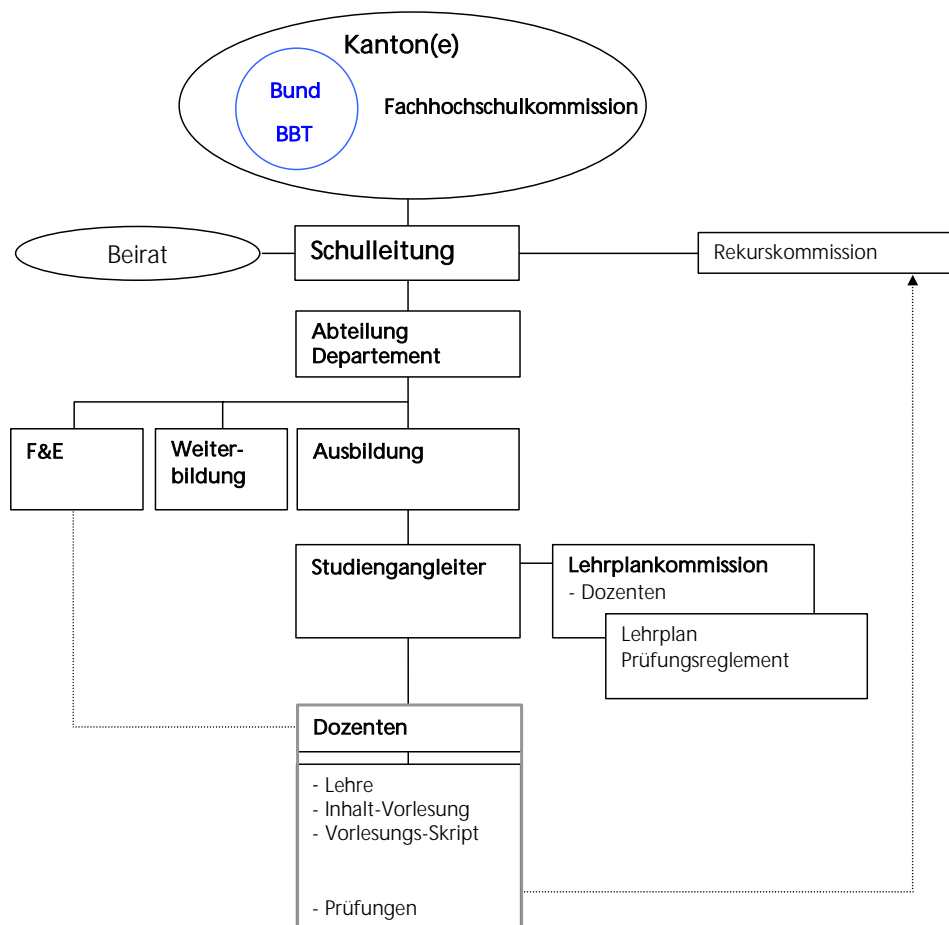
Kanton(e)

Bund

BBT

Fachhochschulkommission

Beirat

Schulleitung

Rekurskommission

Abteilung
Departement

F&E

Weiterbildung

Ausbildung

Studiengangleiter

Lehrplankommission
- Dozenten

Lehrplan
Prüfungsreglement

Dozenten

- Lehre
- Inhalt-Vorlesung
- Vorlesungs-Skript

- Prüfungen